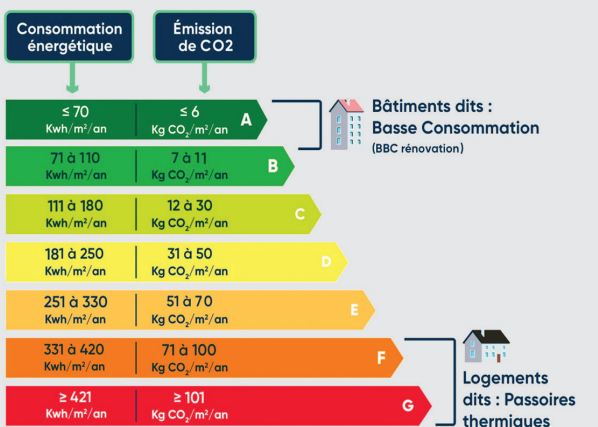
Consommation énergétique

Émission de CO2

≤ 70 Kwh/m²/an | ≤ 6 Kg $CO_2$/m²/an | A

71 à 110 Kwh/m²/an | 7 à 11 Kg $CO_2$/m²/an | B

111 à 180 Kwh/m²/an | 12 à 30 Kg $CO_2$/m²/an | C

181 à 250 Kwh/m²/an | 31 à 50 Kg $CO_2$/m²/an | D

251 à 330 Kwh/m²/an | 51 à 70 Kg $CO_2$/m²/an | E

331 à 420 Kwh/m²/an | 71 à 100 Kg $CO_2$/m²/an | F

≥ 421 Kwh/m²/an | ≥ 101 Kg $CO_2$/m²/an | G

Bâtiments dits : Basse Consommation

(BBC rénovation)

Logements dits : Passoires thermiques